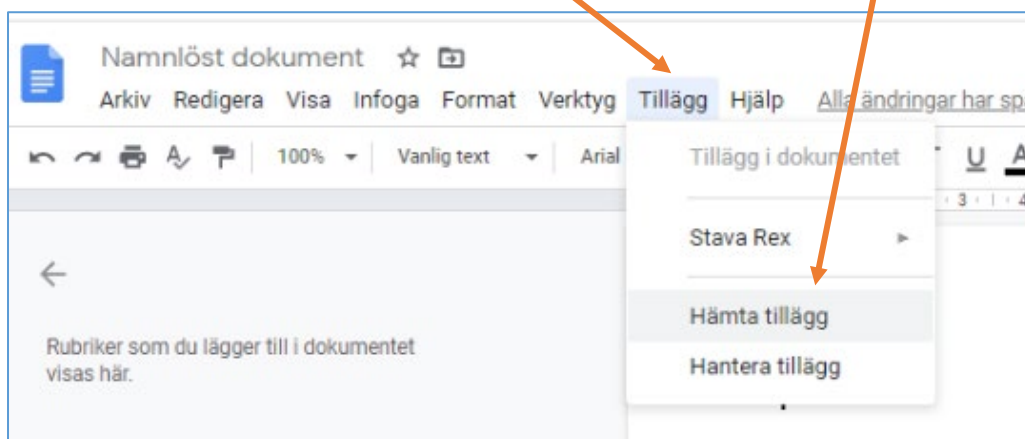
Namnlöst dokument

Arkiv Redigera Visa Infoga Format Verktyg Tillägg Hjälp Alla ändringar har sp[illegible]

100% Vanlig text Arial

Tillägg i dokumentet

Stava Rex

Hämta tillägg

Hantera tillägg

Rubriker som du lägger till i dokumentet visas här.

U A

3 4